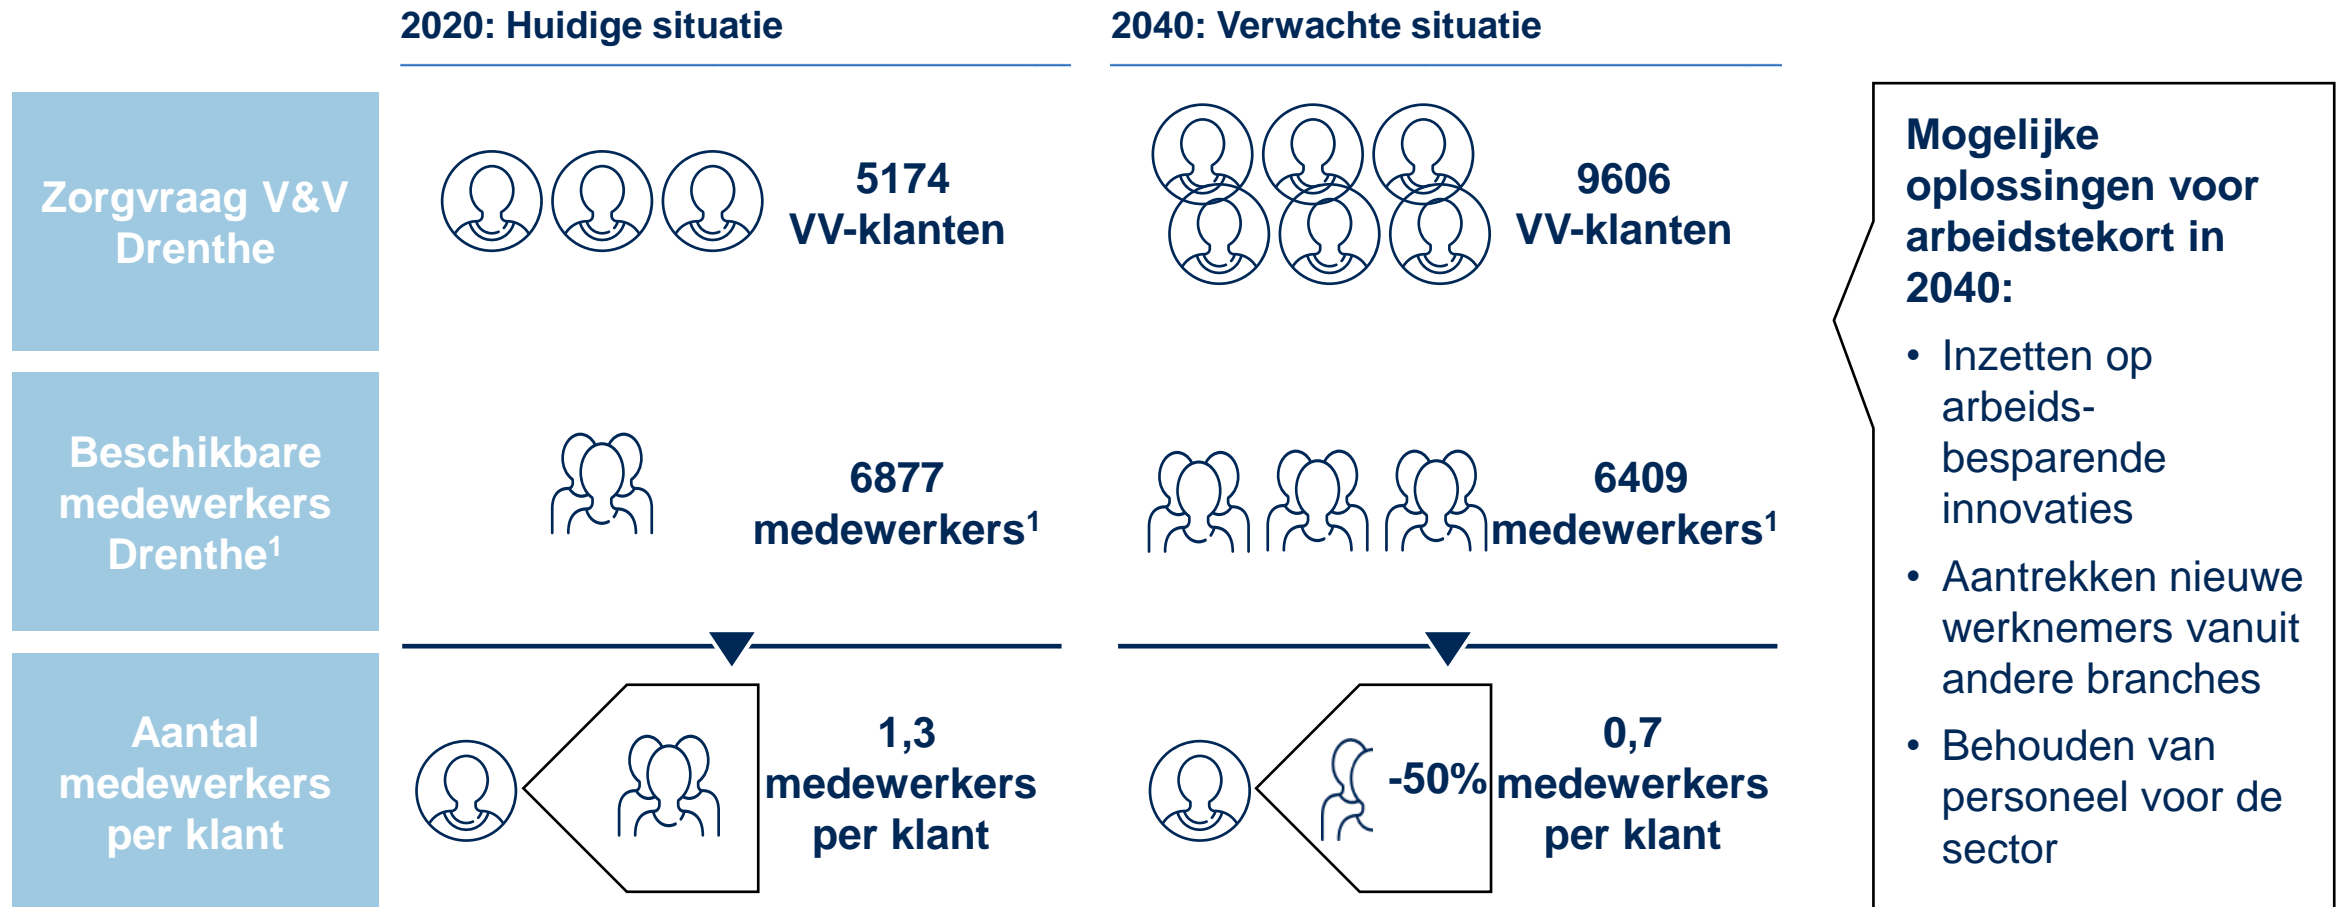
2020: Huidige situatie

2040: Verwachte situatie

Zorgvraag V&V Drenthe

5174 VV-klanten

9606 VV-klanten

Beschikbare medewerkers Drenthe$^1$

6877 medewerkers$^1$

6409 medewerkers$^1$

Aantal medewerkers per klant

1,3 medewerkers per klant

-50%

0,7 medewerkers per klant

Mogelijke oplossingen voor arbeidstekort in 2040:

• Inzetten op arbeidsbesparende innovaties

• Aantrekken nieuwe werknemers vanuit andere branches

• Behouden van personeel voor de sector